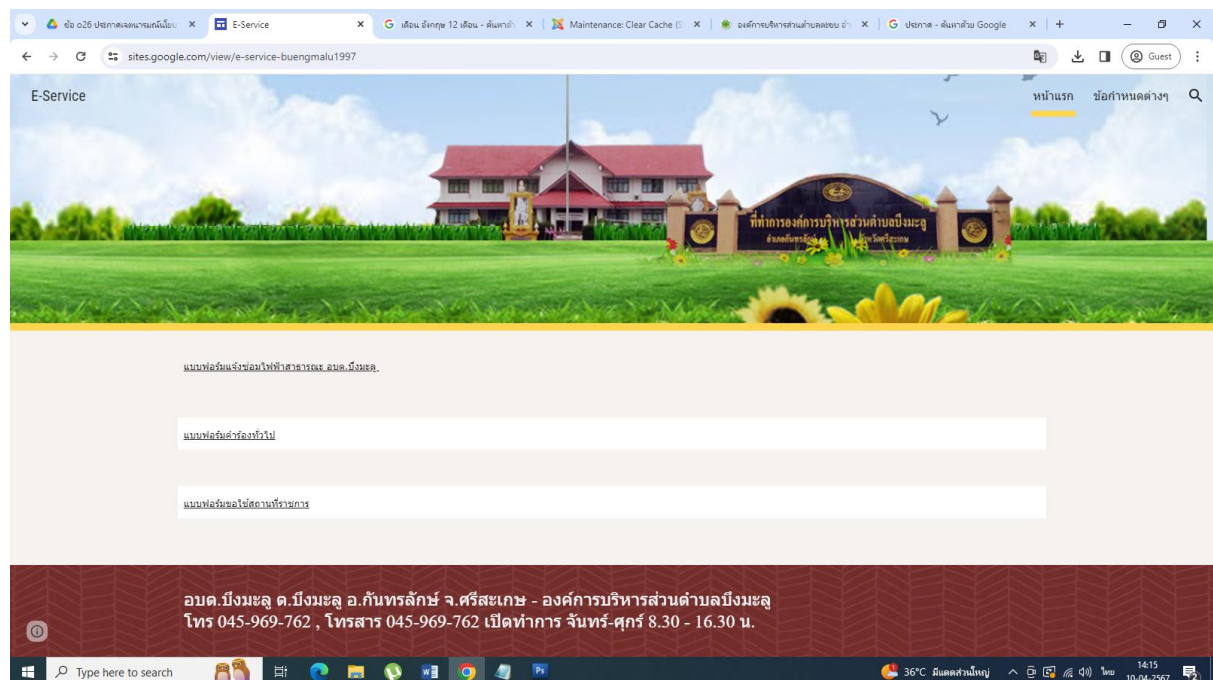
ข้อ o26 ประกาศเจตนารมณ์ไม่ยุ ×
E-Service ×
เดือน อังกฤษ 12 เดือน - ค้นหาด้ ×
Maintenance: Clear Cache ×
องค์การบริหารส่วนตำบลขอบ อ ×
ประกาศ - ค้นหาด้วย Google ×

sites.google.com/view/e-service-buengmalu1997

Guest

E-Service

หน้าแรก ข้อกำหนดต่างๆ

ที่ทำการองค์การบริหารส่วนตำบลบึงมะลู
อำเภอกันทรลักษ์ จังหวัดศรีสะเกษ

แบบฟอร์มแจ้งซ่อมไฟฟ้าสาธารณะ อบต.บึงมะลู

แบบฟอร์มคำร้องทั่วไป

แบบฟอร์มขอใช้สถานที่ราชการ

อบต.บึงมะลู ต.บึงมะลู อ.กันทรลักษ์ จ.ศรีสะเกษ - องค์การบริหารส่วนตำบลบึงมะลู
โทร 045-969-762 , โทรสาร 045-969-762 เปิดทำการ จันทร์-ศุกร์ 8.30 - 16.30 น.

Type here to search

36°C มีแดดส่วนใหญ่ ไทย 14:15 10-04-2567